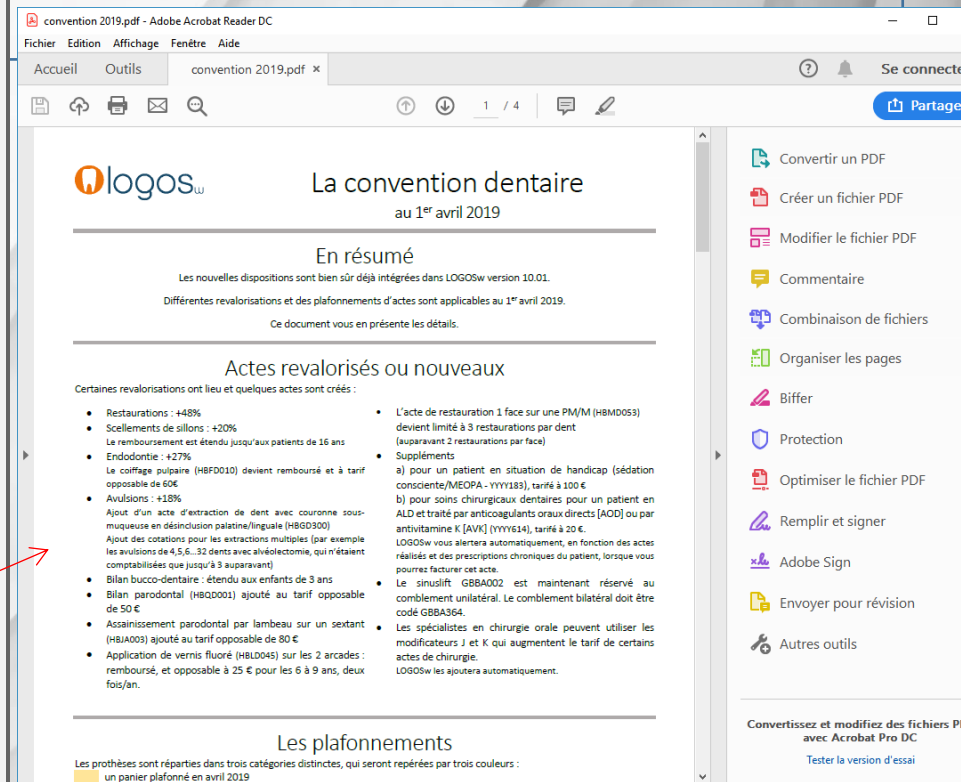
convention 2019.pdf - Adobe Acrobat Reader DC

Fichier Edition Affichage Fenêtre Aide

Accueil Outils convention 2019.pdf ×

Se connecte

1 / 4

Partage

logosw

La convention dentaire

au 1$^{er}$ avril 2019

En résumé

Les nouvelles dispositions sont bien sûr déjà intégrées dans LOGOSw version 10.01.

Différentes revalorisations et des plafonnements d'actes sont applicables au 1$^{er}$ avril 2019.

Ce document vous en présente les détails.

Actes revalorisés ou nouveaux

Certaines revalorisations ont lieu et quelques actes sont créés :

- Restaurations : +48%
- Scellements de sillons : +20%
Le remboursement est étendu jusqu'aux patients de 16 ans
- Endodontie : +27%
Le coiffage pulpaire (HBFD010) devient remboursé et à tarif opposable de 60€
- Avulsions : +18%
Ajout d'un acte d'extraction de dent avec couronne sous-muqueuse en désinclusion palatine/linguale (HBGD300)
Ajout des cotations pour les extractions multiples (par exemple les avulsions de 4,5,6...32 dents avec alvéolectomie, qui n'étaient comptabilisées que jusqu'à 3 auparavant)
- Bilan bucco-dentaire : étendu aux enfants de 3 ans
- Bilan parodontal (HBQD001) ajouté au tarif opposable de 50 €
- Assainissement parodontal par lambeau sur un sextant (HBJA003) ajouté au tarif opposable de 80 €
- Application de vernis fluoré (HBLD045) sur les 2 arcades : remboursé, et opposable à 25 € pour les 6 à 9 ans, deux fois/an.

- L'acte de restauration 1 face sur une PM/M (HBMD053) devient limité à 3 restaurations par dent
(auparavant 2 restaurations par face)
- Suppléments
a) pour un patient en situation de handicap (sédation consciente/MEOPA - YYYY183), tarifé à 100 €
b) pour soins chirurgicaux dentaires pour un patient en ALD et traité par anticoagulants oraux directs [AOD] ou par antivitamine K [AVK] (YYYY614), tarifé à 20 €.
LOGOSw vous alertera automatiquement, en fonction des actes réalisés et des prescriptions chroniques du patient, lorsque vous pourrez facturer cet acte.
- Le sinuslift GBBA002 est maintenant réservé au comblement unilatéral. Le comblement bilatéral doit être codé GBBA364.
- Les spécialistes en chirurgie orale peuvent utiliser les modificateurs J et K qui augmentent le tarif de certains actes de chirurgie.
LOGOSw les ajoutera automatiquement.

Les plafonnements

Les prothèses sont réparties dans trois catégories distinctes, qui seront repérées par trois couleurs :

un panier plafonné en avril 2019

Convertir un PDF
Créer un fichier PDF
Modifier le fichier PDF
Commentaire
Combinaison de fichiers
Organiser les pages
Biffer
Protection
Optimiser le fichier PDF
Remplir et signer
Adobe Sign
Envoyer pour révision
Autres outils

Convertissez et modifiez des fichiers Pl avec Acrobat Pro DC

Tester la version d'essai